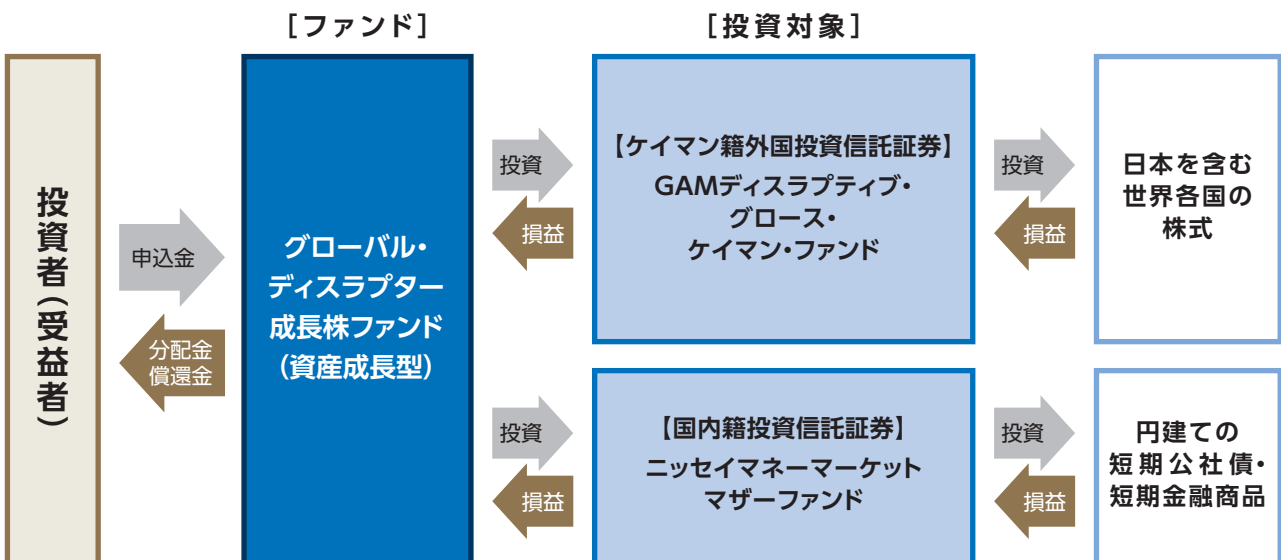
［ファンド］

［投資対象］

投資者（受益者）

申込金

分配金
償還金

グローバル・
ディスラプター
成長株ファンド
（資産成長型）

投資

損益

【ケイマン籍外国投資信託証券】
GAMディスラプティブ・
グロース・
ケイマン・ファンド

投資

損益

日本を含む
世界各国の
株式

投資

損益

【国内籍投資信託証券】
ニッセイマネーマーケット
マザーファンド

投資

損益

円建ての
短期公社債・
短期金融商品